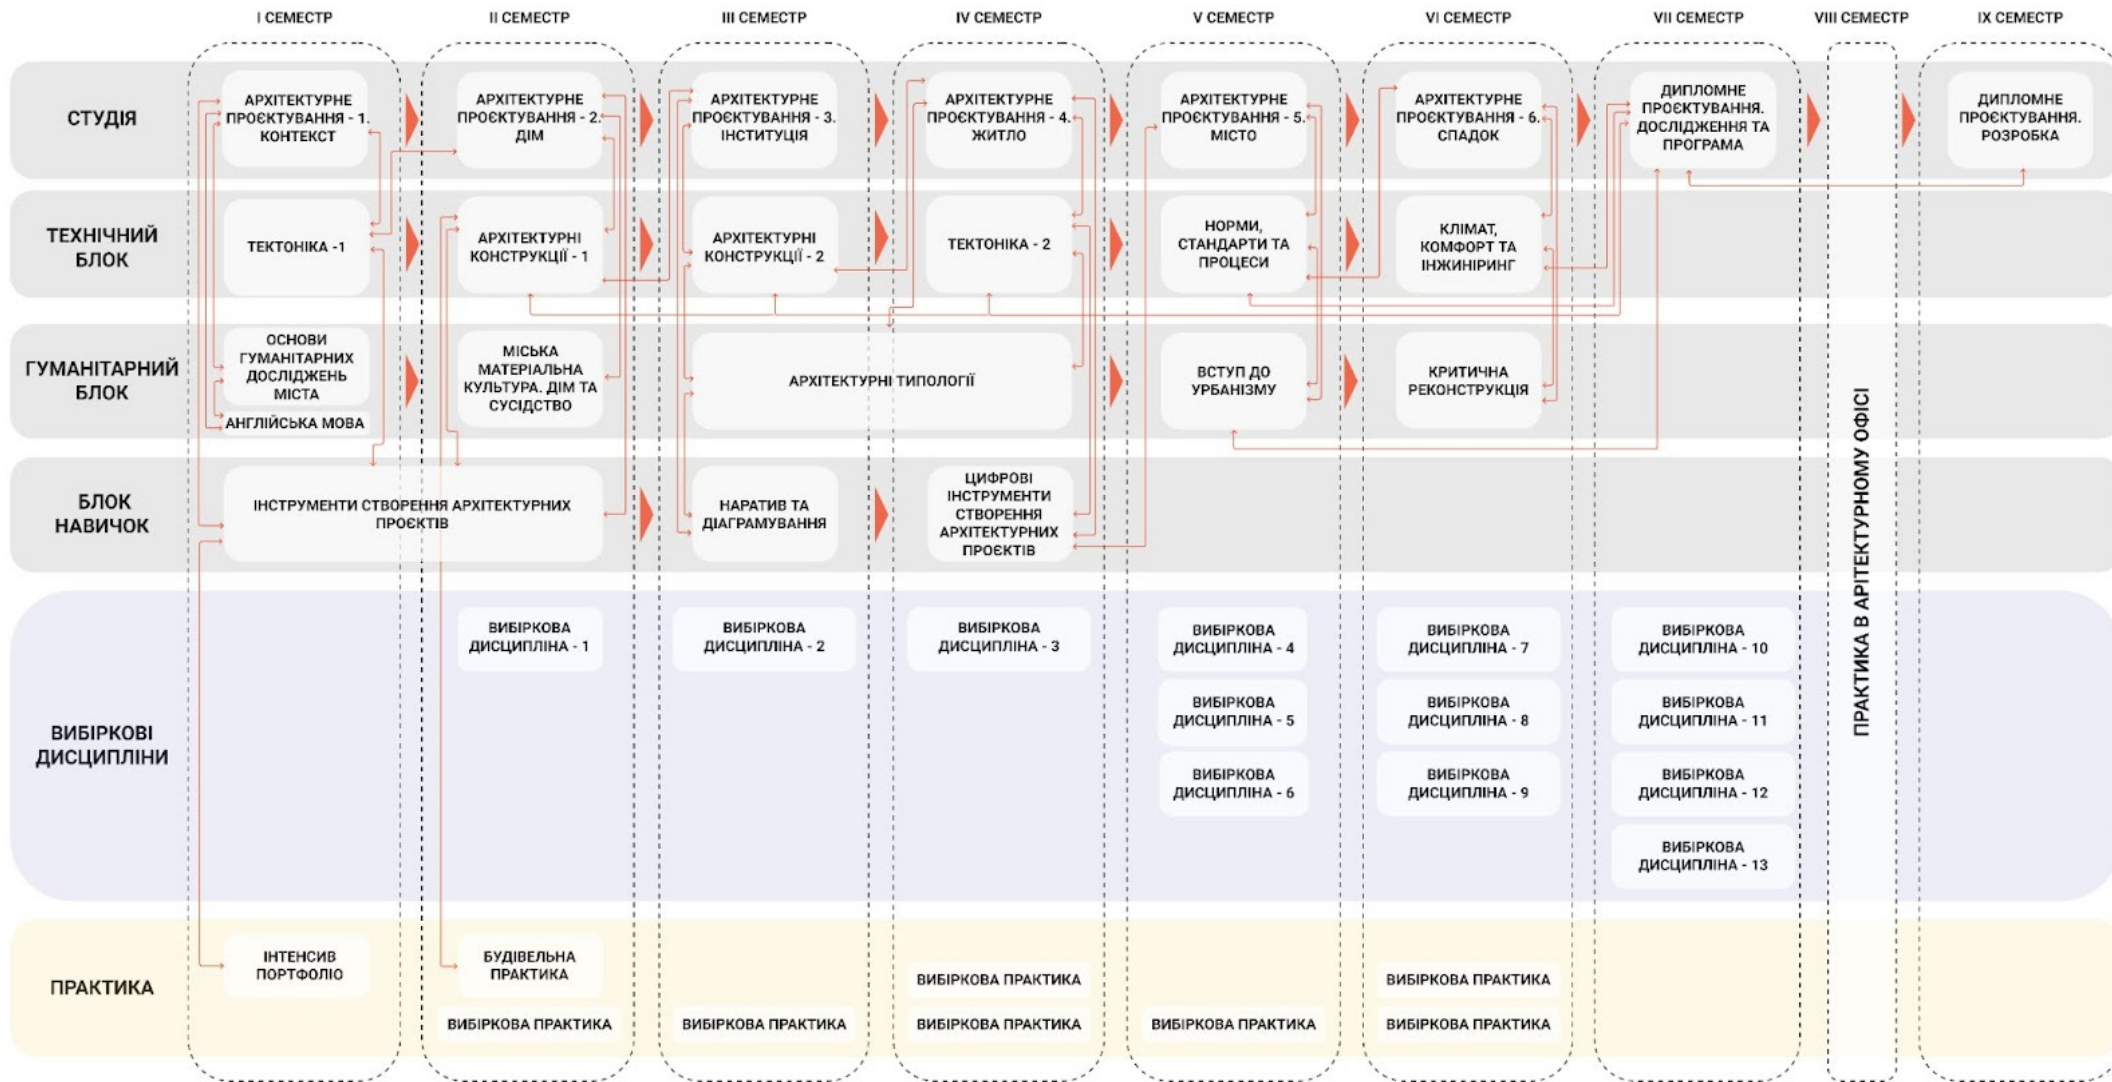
I СЕМЕСТР | II СЕМЕСТР | III СЕМЕСТР | IV СЕМЕСТР | V СЕМЕСТР | VI СЕМЕСТР | VII СЕМЕСТР | VIII СЕМЕСТР | IX СЕМЕСТР

| | I СЕМЕСТР | II СЕМЕСТР | III СЕМЕСТР | IV СЕМЕСТР | V СЕМЕСТР | VI СЕМЕСТР | VII СЕМЕСТР | VIII СЕМЕСТР | IX СЕМЕСТР |
|---|---|---|---|---|---|---|---|---|---|
| СТУДІЯ | АРХІТЕКТУРНЕ ПРОЄКТУВАННЯ - 1. КОНТЕКСТ | АРХІТЕКТУРНЕ ПРОЄКТУВАННЯ - 2. ДІМ | АРХІТЕКТУРНЕ ПРОЄКТУВАННЯ - 3. ІНСТИТУЦІЯ | АРХІТЕКТУРНЕ ПРОЄКТУВАННЯ - 4. ЖИТЛО | АРХІТЕКТУРНЕ ПРОЄКТУВАННЯ - 5. МІСТО | АРХІТЕКТУРНЕ ПРОЄКТУВАННЯ - 6. СПАДОК | ДИПЛОМНЕ ПРОЄКТУВАННЯ. ДОСЛІДЖЕННЯ ТА ПРОГРАМА | ПРАКТИКА В АРХІТЕКТУРНОМУ ОФІСІ | ДИПЛОМНЕ ПРОЄКТУВАННЯ. РОЗРОБКА |
| ТЕХНІЧНИЙ БЛОК | ТЕКТОНІКА -1 | АРХІТЕКТУРНІ КОНСТРУКЦІЇ - 1 | АРХІТЕКТУРНІ КОНСТРУКЦІЇ - 2 | ТЕКТОНІКА - 2 | НОРМИ, СТАНДАРТИ ТА ПРОЦЕСИ | КЛІМАТ, КОМФОРТ ТА ІНЖИНІРИНГ | | | |
| ГУМАНІТАРНИЙ БЛОК | ОСНОВИ ГУМАНІТАРНИХ ДОСЛІДЖЕНЬ МІСТА; АНГЛІЙСЬКА МОВА | МІСЬКА МАТЕРІАЛЬНА КУЛЬТУРА. ДІМ ТА СУСІДСТВО | АРХІТЕКТУРНІ ТИПОЛОГІЇ | | ВСТУП ДО УРБАНІЗМУ | КРИТИЧНА РЕКОНСТРУКЦІЯ | | | |
| БЛОК НАВИЧОК | ІНСТРУМЕНТИ СТВОРЕННЯ АРХІТЕКТУРНИХ ПРОЄКТІВ | | НАРАТИВ ТА ДІАГРАМУВАННЯ | ЦИФРОВІ ІНСТРУМЕНТИ СТВОРЕННЯ АРХІТЕКТУРНИХ ПРОЄКТІВ | | | | | |
| ВИБІРКОВІ ДИСЦИПЛІНИ | | ВИБІРКОВА ДИСЦИПЛІНА - 1 | ВИБІРКОВА ДИСЦИПЛІНА - 2 | ВИБІРКОВА ДИСЦИПЛІНА - 3 | ВИБІРКОВА ДИСЦИПЛІНА - 4; ВИБІРКОВА ДИСЦИПЛІНА - 5; ВИБІРКОВА ДИСЦИПЛІНА - 6 | ВИБІРКОВА ДИСЦИПЛІНА - 7; ВИБІРКОВА ДИСЦИПЛІНА - 8; ВИБІРКОВА ДИСЦИПЛІНА - 9 | ВИБІРКОВА ДИСЦИПЛІНА - 10; ВИБІРКОВА ДИСЦИПЛІНА - 11; ВИБІРКОВА ДИСЦИПЛІНА - 12; ВИБІРКОВА ДИСЦИПЛІНА - 13 | | |
| ПРАКТИКА | ІНТЕНСИВ ПОРТФОЛІО | БУДІВЕЛЬНА ПРАКТИКА; ВИБІРКОВА ПРАКТИКА | ВИБІРКОВА ПРАКТИКА | ВИБІРКОВА ПРАКТИКА; ВИБІРКОВА ПРАКТИКА | ВИБІРКОВА ПРАКТИКА | ВИБІРКОВА ПРАКТИКА; ВИБІРКОВА ПРАКТИКА | | | |